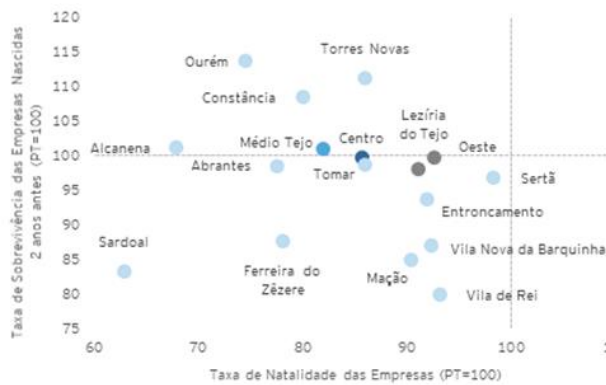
Taxa de Sobrevivência das Empresas Nascidas 2 anos antes (PT=100)

120
115
110
105
100
95
90
85
80
75

Ourém
Torres Novas
Constância
Lezíria do Tejo
Alcanena
Médio Tejo
Centro
Oeste
Abrantes
Tomar
Sertã
Entroncamento
Sardoal
Vila Nova da Barquinha
Ferreira do Zêzere
Mação
Vila de Rei

60
70
80
90
100

Taxa de Natalidade das Empresas (PT=100)